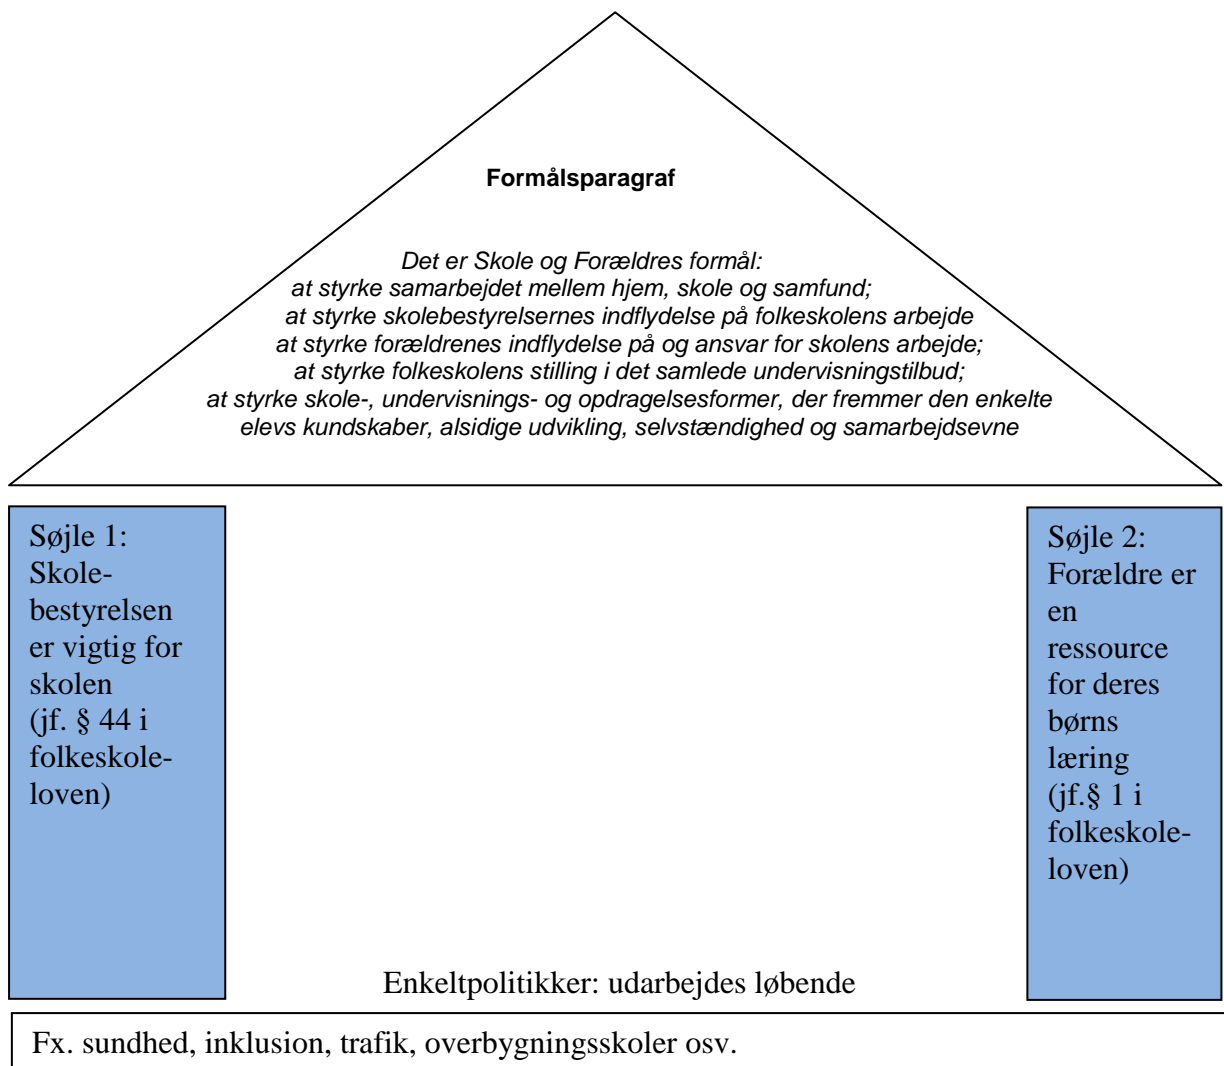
Formålsparagraf

Det er Skole og Forældres formål:
at styrke samarbejdet mellem hjem, skole og samfund;
at styrke skolebestyrelsernes indflydelse på folkeskolens arbejde
at styrke forældrenes indflydelse på og ansvar for skolens arbejde;
at styrke folkeskolens stilling i det samlede undervisningstilbud;
at styrke skole-, undervisnings- og opdragelsesformer, der fremmer den enkelte elevs kundskaber, alsidige udvikling, selvstændighed og samarbejdsevne

Søjle 1: Skolebestyrelsen er vigtig for skolen (jf. § 44 i folkeskoleloven)

Søjle 2: Forældre er en ressource for deres børns læring (jf.§ 1 i folkeskoleloven)

Enkeltpolitikker: udarbejdes løbende

Fx. sundhed, inklusion, trafik, overbygningsskoler osv.